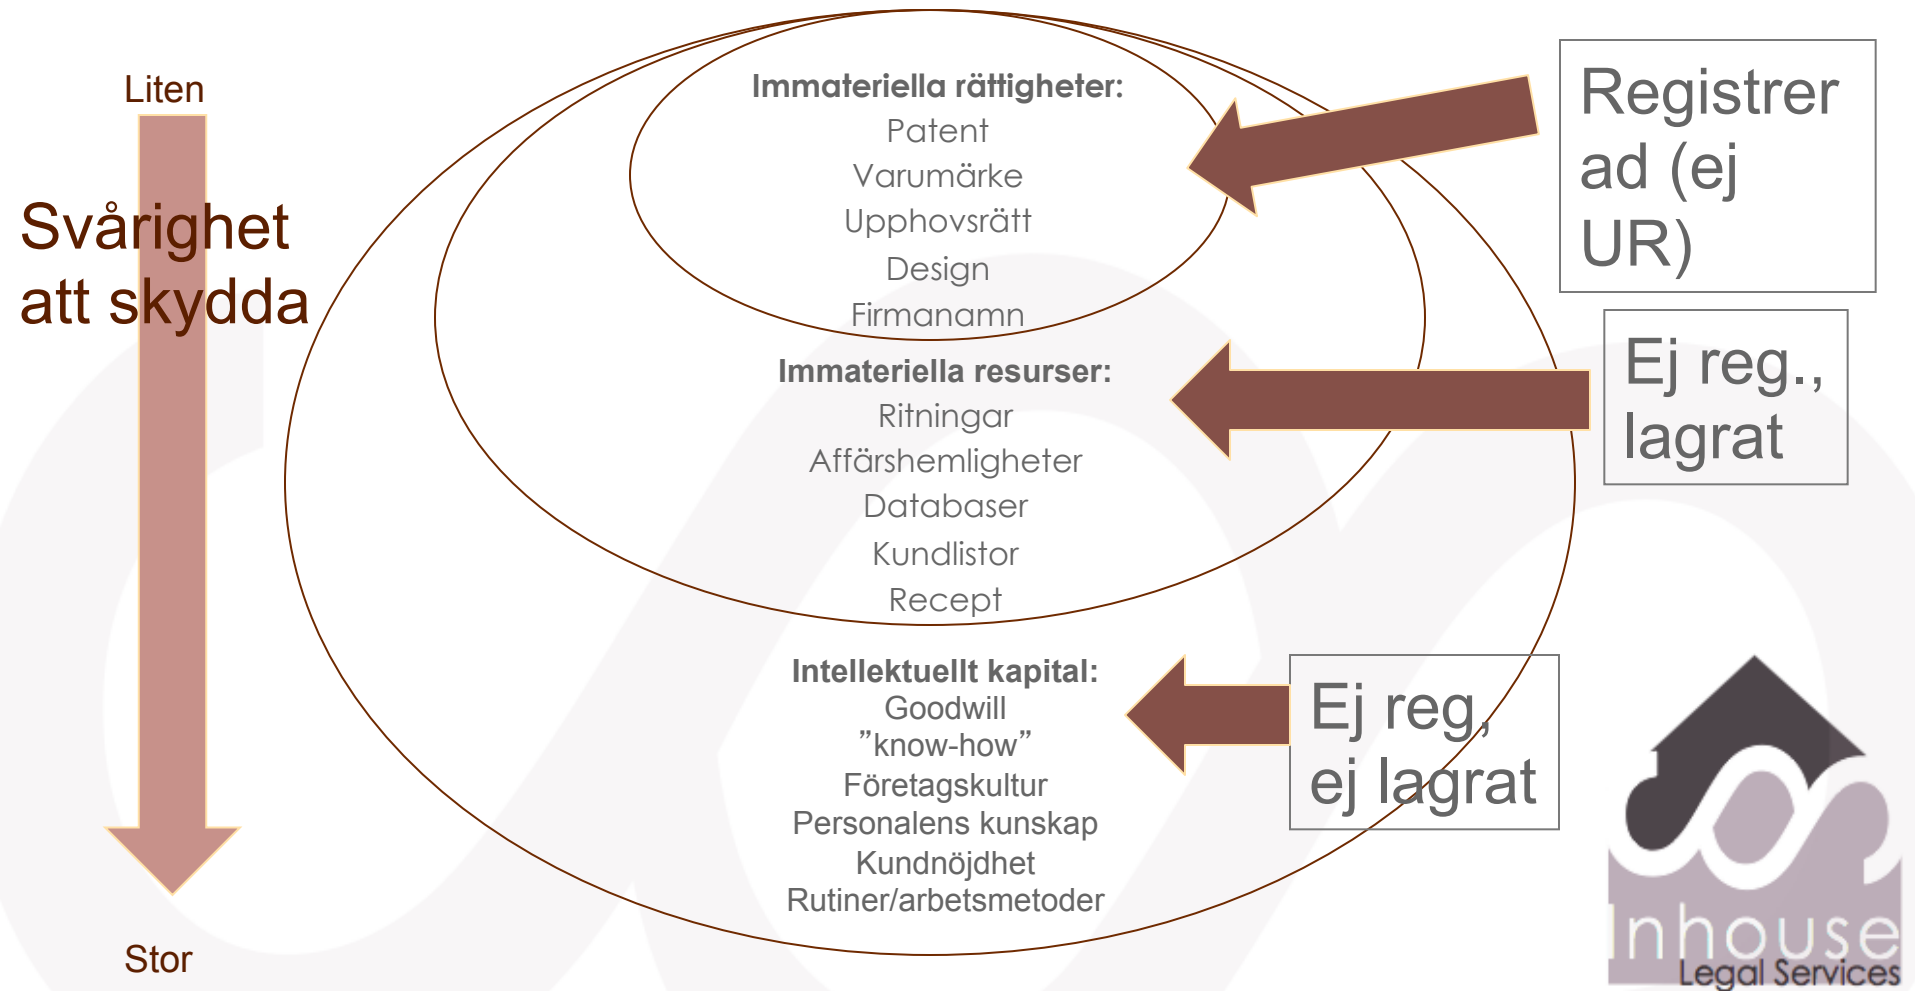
Liten

Svårighet att skydda

Stor

Immateriella rättigheter:
Patent
Varumärke
Upphovsrätt
Design
Firmanamn

Immateriella resurser:
Ritningar
Affärshemligheter
Databaser
Kundlistor
Recept

Intellektuellt kapital:
Goodwill
”know-how”
Företagskultur
Personalens kunskap
Kundnöjdhet
Rutiner/arbetsmetoder

Registrerad (ej UR)

Ej reg., lagrat

Ej reg, ej lagrat

Inhouse
Legal Services